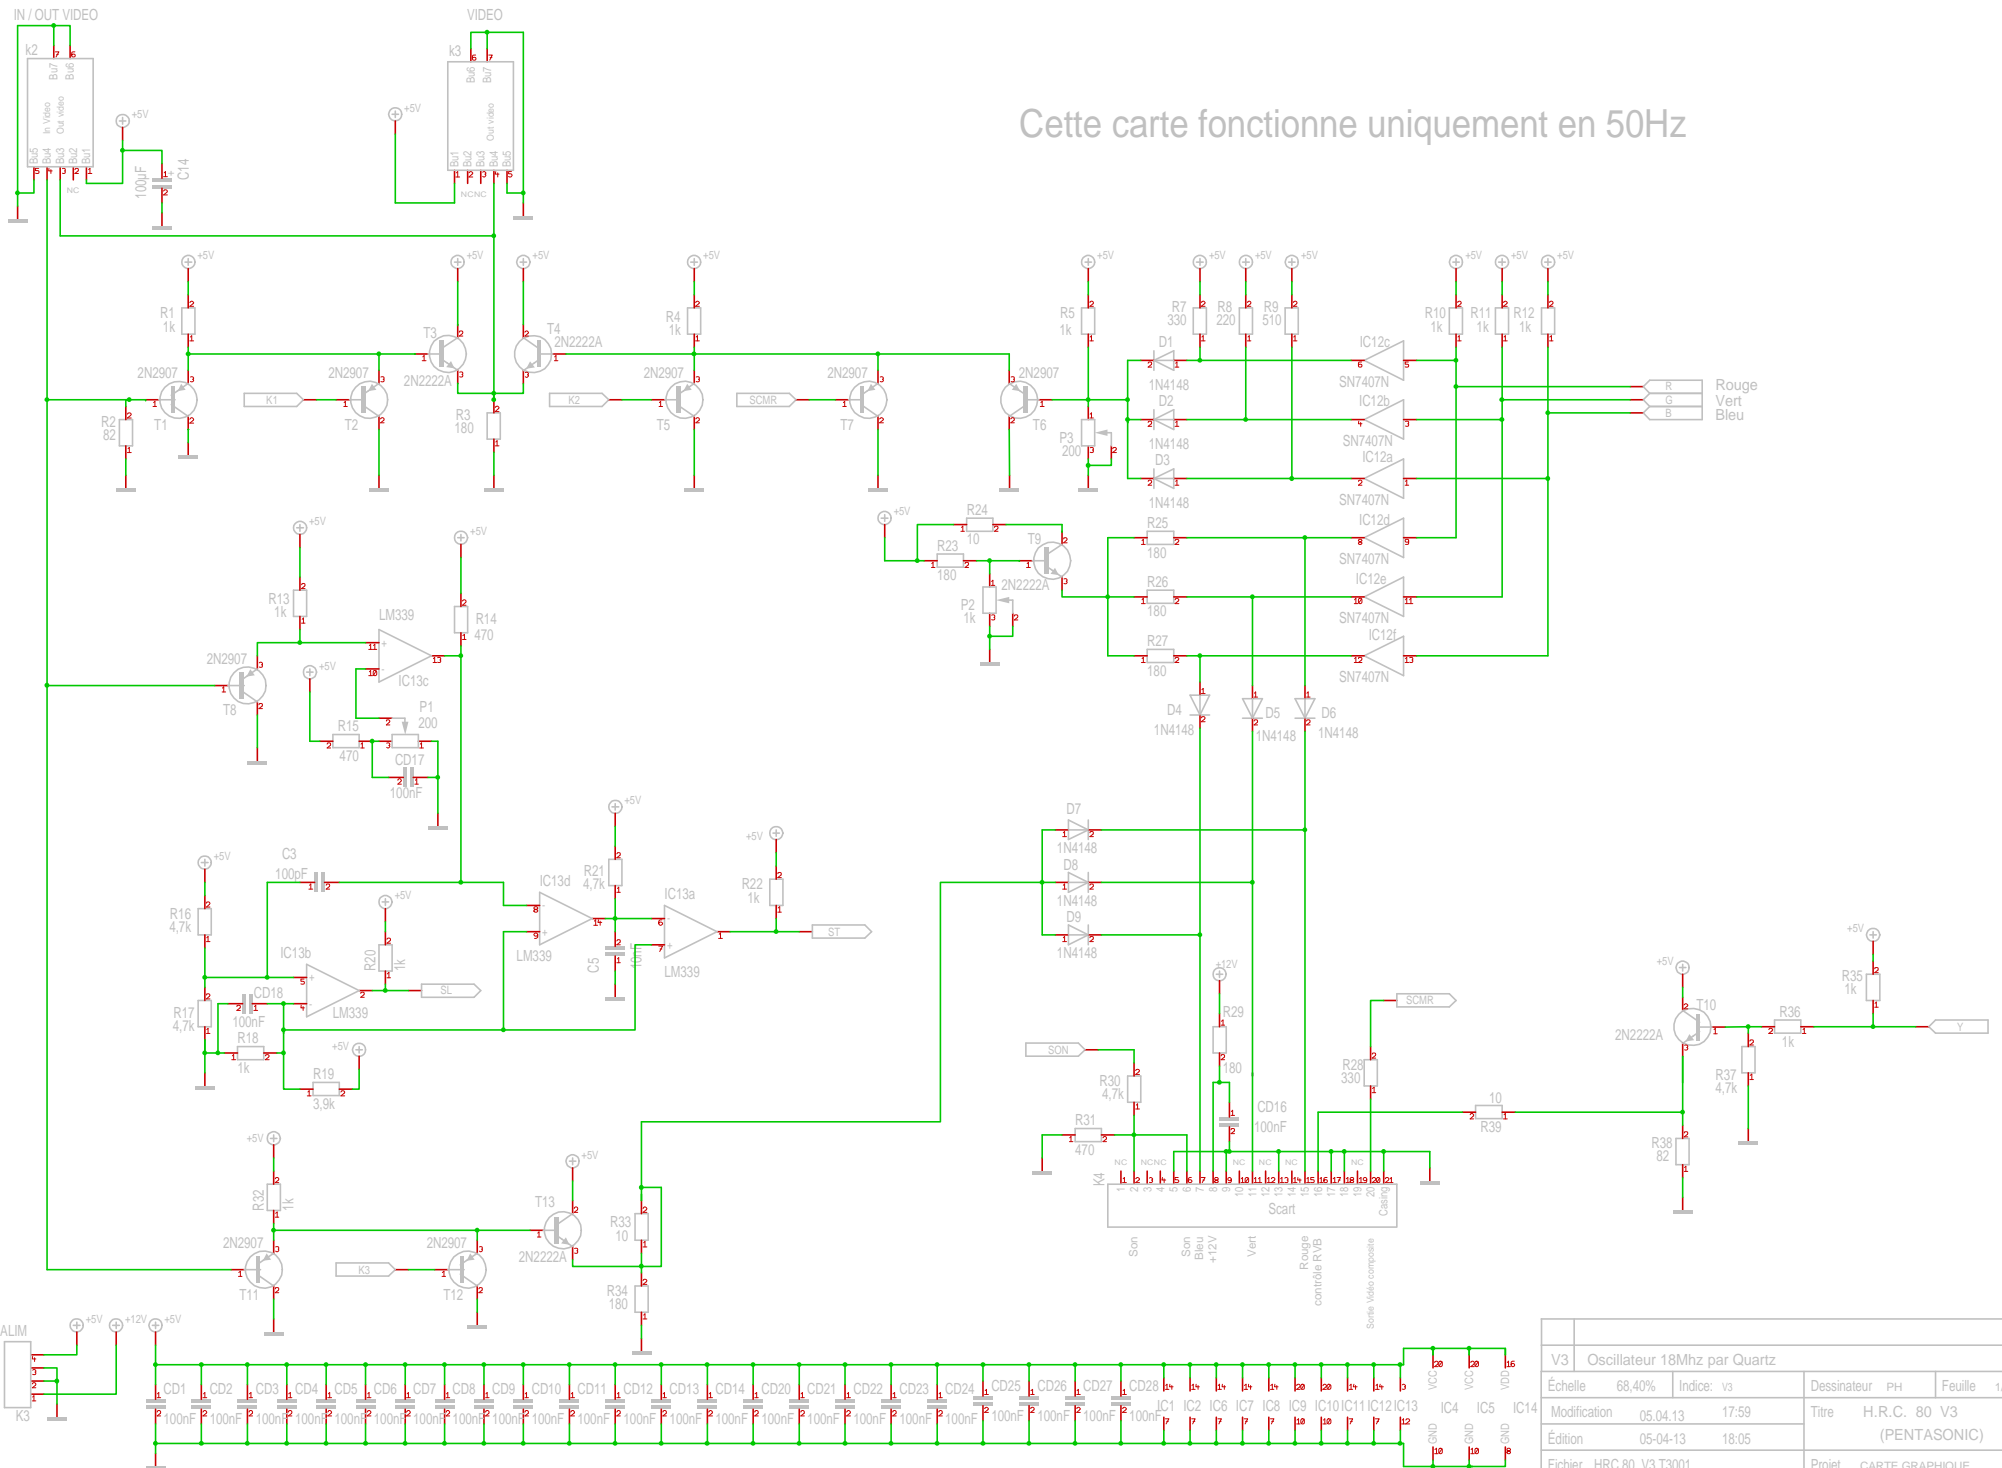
IN / OUT VIDEO

VIDEO

k2

k3

Cette carte fonctionne uniquement en 50Hz

C14
100µF

+5V

R1
1k

R2
82

T1
2N2907

2N2907
T2

K1

T3
2N2222A

R3
180

T4
2N2222A

R4
1k

K2

2N2907
T5

SCMR

2N2907
T7

2N2907
T6

R5
1k

P3
200

R7
330

R8
220

R9
510

D1
1N4148

D2
1N4148

D3
1N4148

IC12c
SN7407N

IC12b
SN7407N

IC12a
SN7407N

R10
1k

R11
1k

R12
1k

R
G
B

Rouge
Vert
Bleu

R24
10

R23
180

T9
2N2222A

P2
1k

R25
180

R26
180

R27
180

IC12d
SN7407N

IC12e
SN7407N

IC12f
SN7407N

D4
1N4148

D5
1N4148

D6
1N4148

R13
1k

R14
470

LM339

IC13c

2N2907
T8

R15
470

P1
200

CD17
100nF

D7
1N4148

D8
1N4148

D9
1N4148

C3
100pF

R16
4,7k

R17
4,7k

CD18
100nF

R18
1k

IC13b
LM339

R20
1k

SL

R19
3,9k

IC13d
LM339

R21
4,7k

C5
10n

IC13a
LM339

R22
1k

ST

+12V

R29
180

CD16
100nF

SCMR

SON

R30
4,7k

R31
470

R28
330

10
R39

K4

Scart

Son
Son
Bleu
+12V
Vert
Rouge
contrôle RVB
Sortie Vidéo composite

T10
2N2222A

R35
1k

R36
1k

Y

R37
4,7k

R38
82

R32
1k

2N2907
T11

K3

2N2907
T12

T13
2N2222A

R33
10

R34
180

ALIM

K3

CD1 100nF
CD2 100nF
CD3 100nF
CD4 100nF
CD5 100nF
CD6 100nF
CD7 100nF
CD8 100nF
CD9 100nF
CD10 100nF
CD11 100nF
CD12 100nF
CD13 100nF
CD14 100nF
CD20 100nF
CD21 100nF
CD22 100nF
CD23 100nF
CD24 100nF
CD25 100nF
CD26 100nF
CD27 100nF
CD28 100nF

IC1 IC2 IC6 IC7 IC8 IC9 IC10 IC11 IC12 IC13 IC4 IC5 IC14

VCC VCC VDD GND GND GND

| V3 | Oscillateur 18Mhz par Quartz | | |
|---|---|---|---|
| Échelle 68,40% | Indice: V3 | Dessinateur PH | Feuille 1 |
| Modification | 05.04.13 17:59 | Titre | H.R.C. 80 V3 |
| Édition | 05-04-13 18:05 | | (PENTASONIC) |
| Fichier HRC 80 V3 T3001 | | Projet | CARTE GRAPHIQUE |